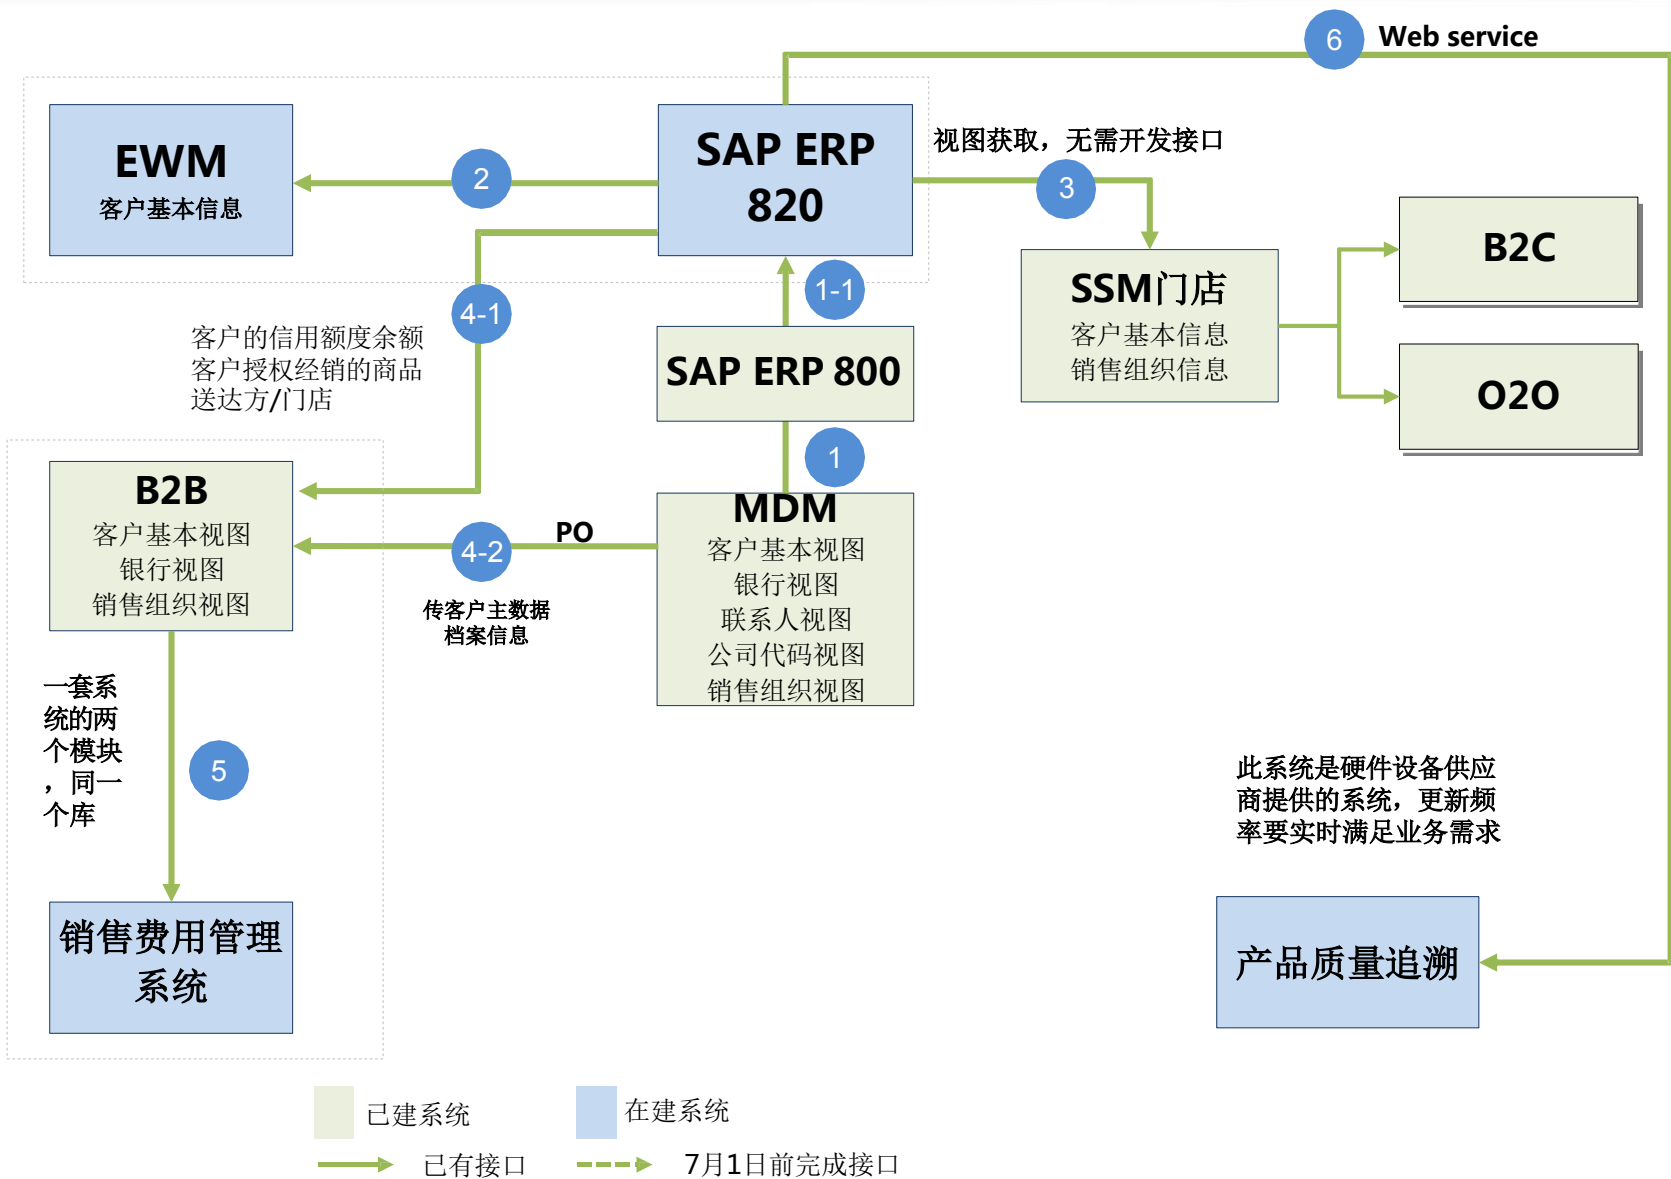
6 Web service

EWM
客户基本信息

2

SAP ERP
820

视图获取，无需开发接口

3

B2C

SSM门店
客户基本信息
销售组织信息

O2O

4-1

1-1

客户的信用额度余额
客户授权经销的商品
送达方/门店

SAP ERP 800

1

B2B
客户基本视图
银行视图
销售组织视图

4-2

PO

MDM
客户基本视图
银行视图
联系人视图
公司代码视图
销售组织视图

传客户主数据
档案信息

一套系统的两个模块，同一个库

5

此系统是硬件设备供应商提供的系统，更新频率要实时满足业务需求

销售费用管理
系统

产品质量追溯

已建系统

在建系统

已有接口

7月1日前完成接口